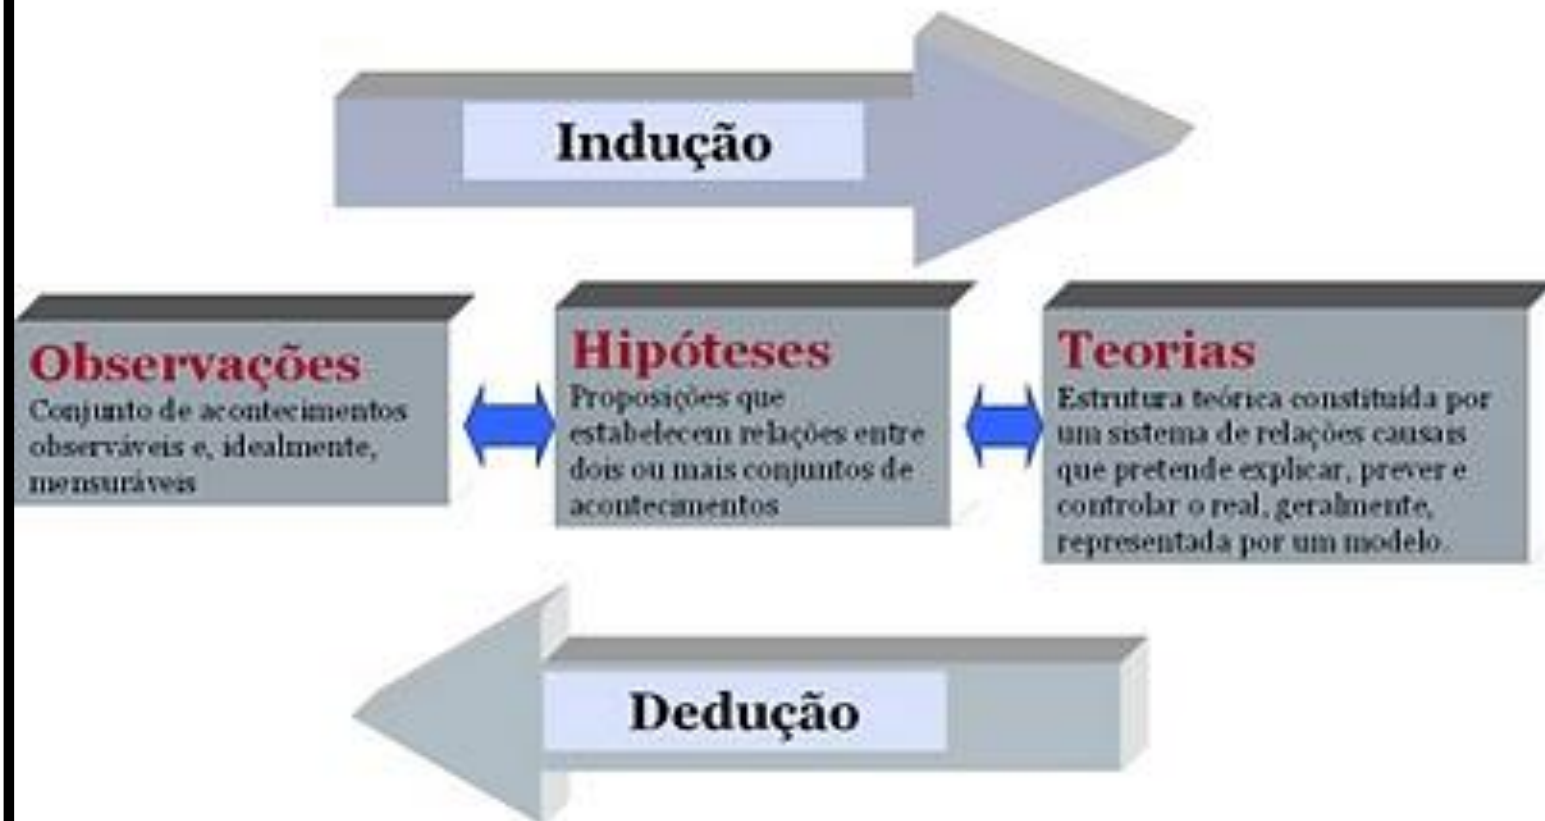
Indução

Observações
Conjunto de acontecimentos observáveis e, idealmente, mensuráveis

Hipóteses
Proposições que estabelecem relações entre dois ou mais conjuntos de acontecimentos

Teorias
Estrutura teórica constituída por um sistema de relações causais que pretende explicar, prever e controlar o real, geralmente, representada por um modelo.

Dedução